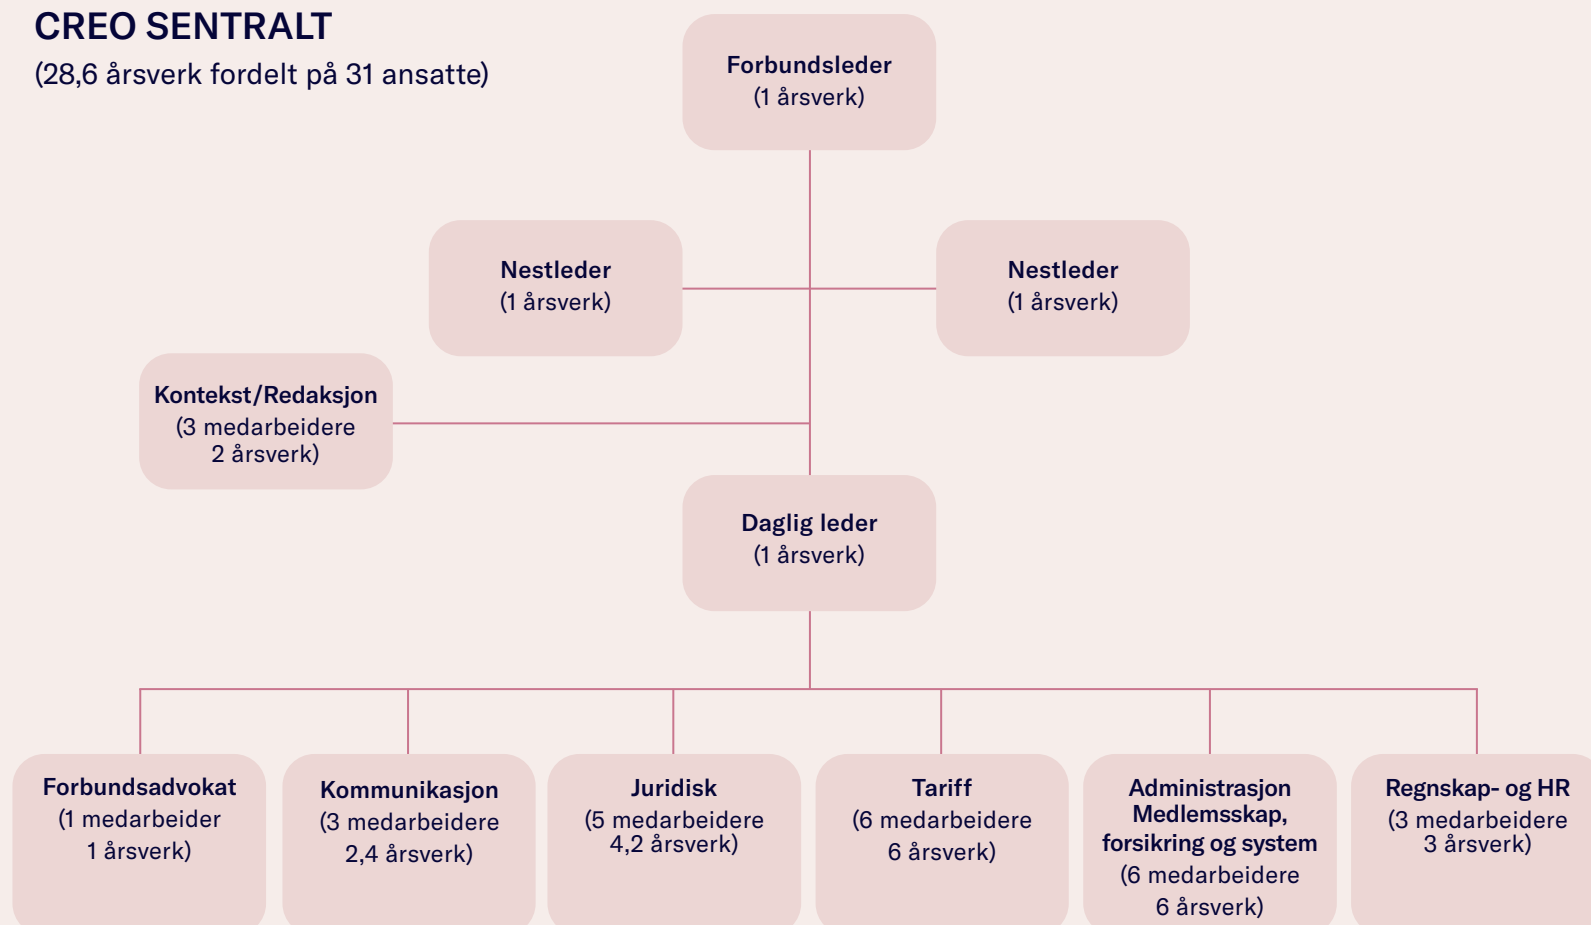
CREO SENTRALT
(28,6 årsverk fordelt på 31 ansatte)

Forbundsleder
(1 årsverk)

Nestleder
(1 årsverk)

Nestleder
(1 årsverk)

Kontekst/Redaksjon
(3 medarbeidere
2 årsverk)

Daglig leder
(1 årsverk)

Forbundsadvokat
(1 medarbeider
1 årsverk)

Kommunikasjon
(3 medarbeidere
2,4 årsverk)

Juridisk
(5 medarbeidere
4,2 årsverk)

Tariff
(6 medarbeidere
6 årsverk)

Administrasjon
Medlemsskap,
forsikring og system
(6 medarbeidere
6 årsverk)

Regnskap- og HR
(3 medarbeidere
3 årsverk)